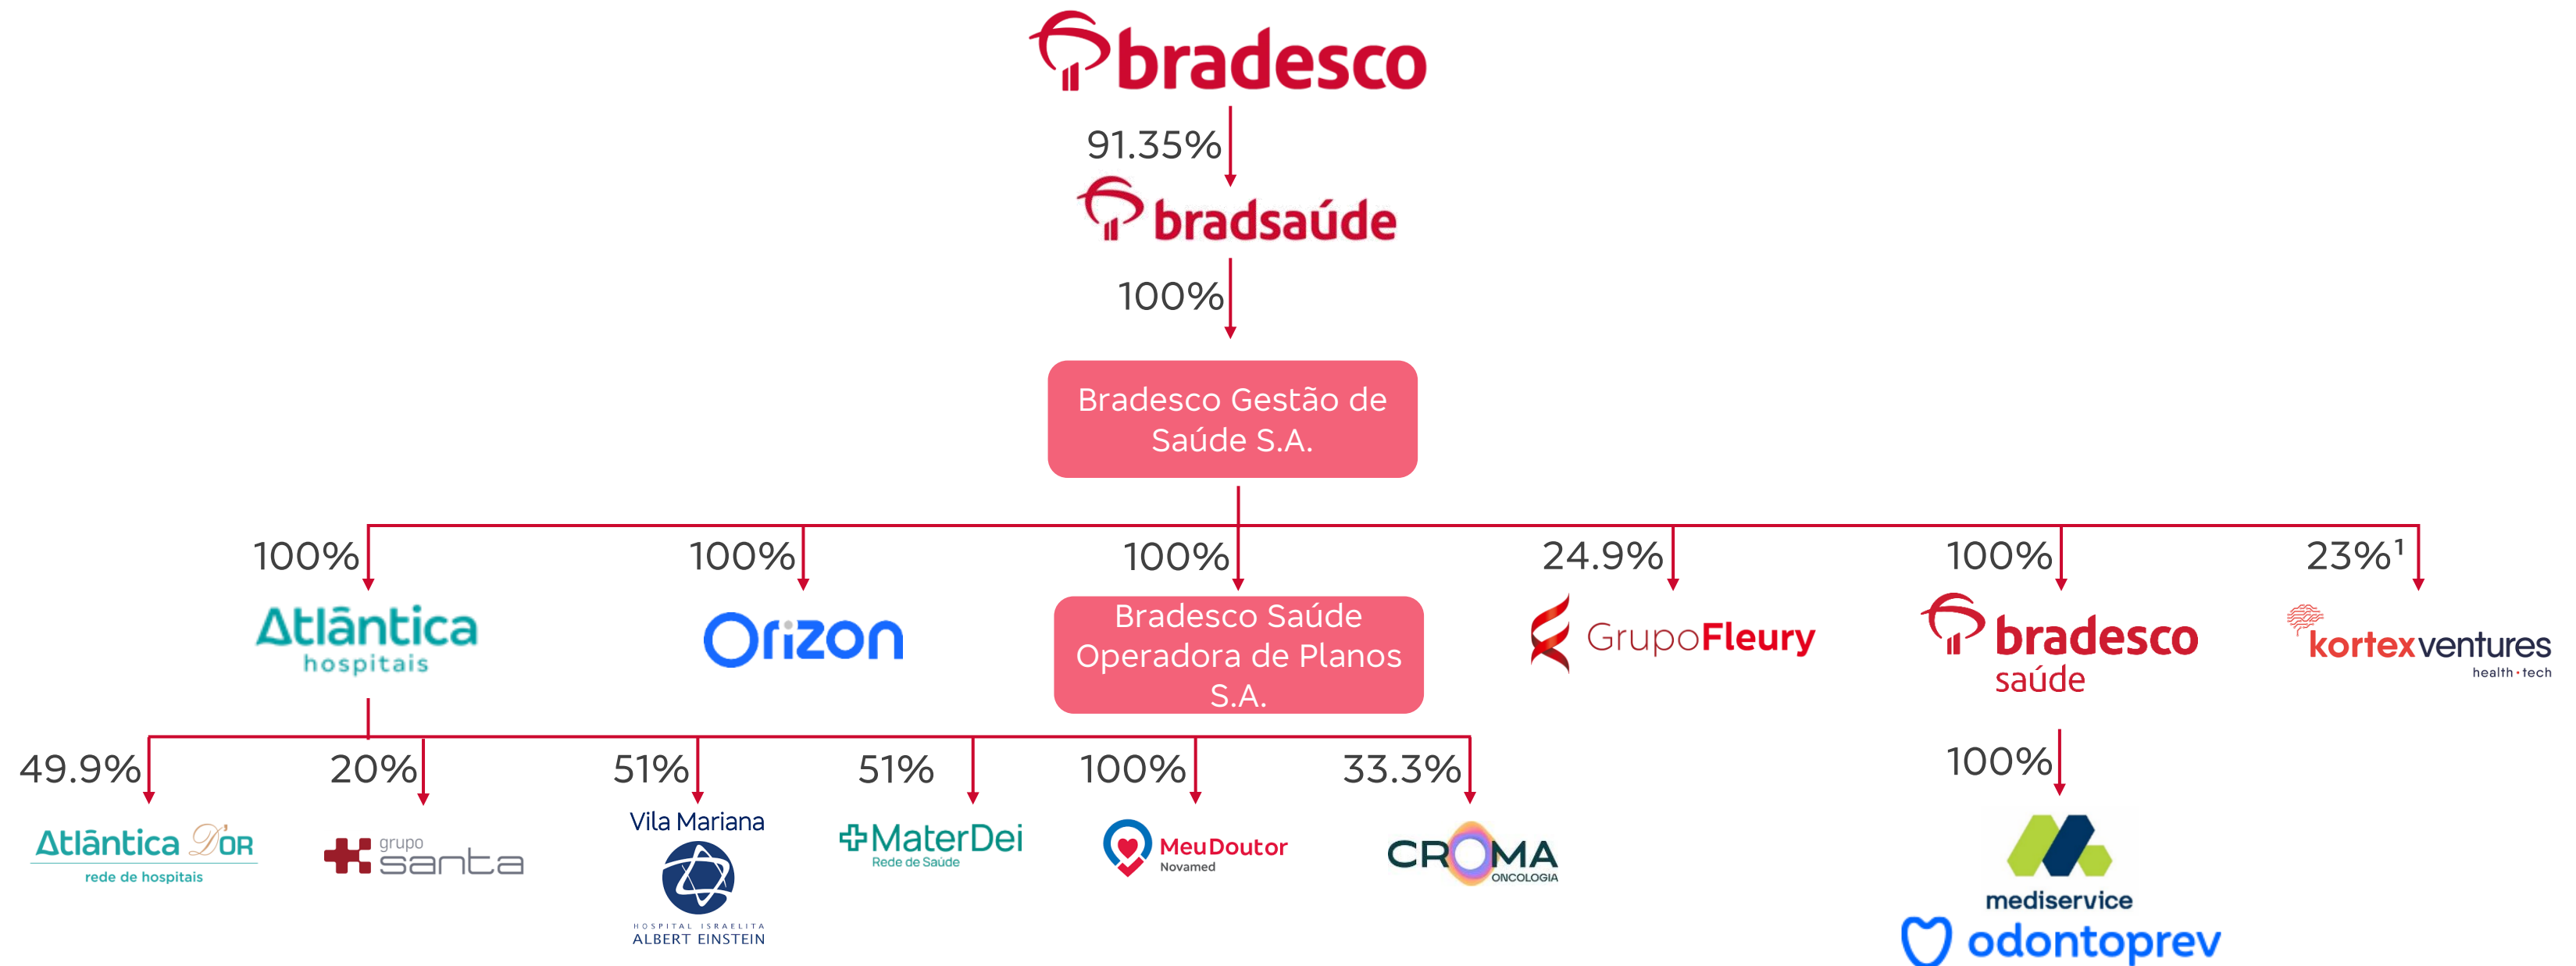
bradesco

91.35%

bradsaúde

100%

Bradesco Gestão de Saúde S.A.

100%

Atlântica hospitais

100%

Orizon

100%

Bradesco Saúde Operadora de Planos S.A.

24.9%

GrupoFleury

100%

bradesco saúde

$23\%^1$

kortexventures health·tech

49.9%

Atlântica D'OR rede de hospitais

20%

grupo santa

51%

Vila Mariana HOSPITAL ISRAELITA ALBERT EINSTEIN

51%

MaterDei Rede de Saúde

100%

MeuDoutor Novamed

33.3%

CROMA ONCOLOGIA

100%

mediservice

odontoprev